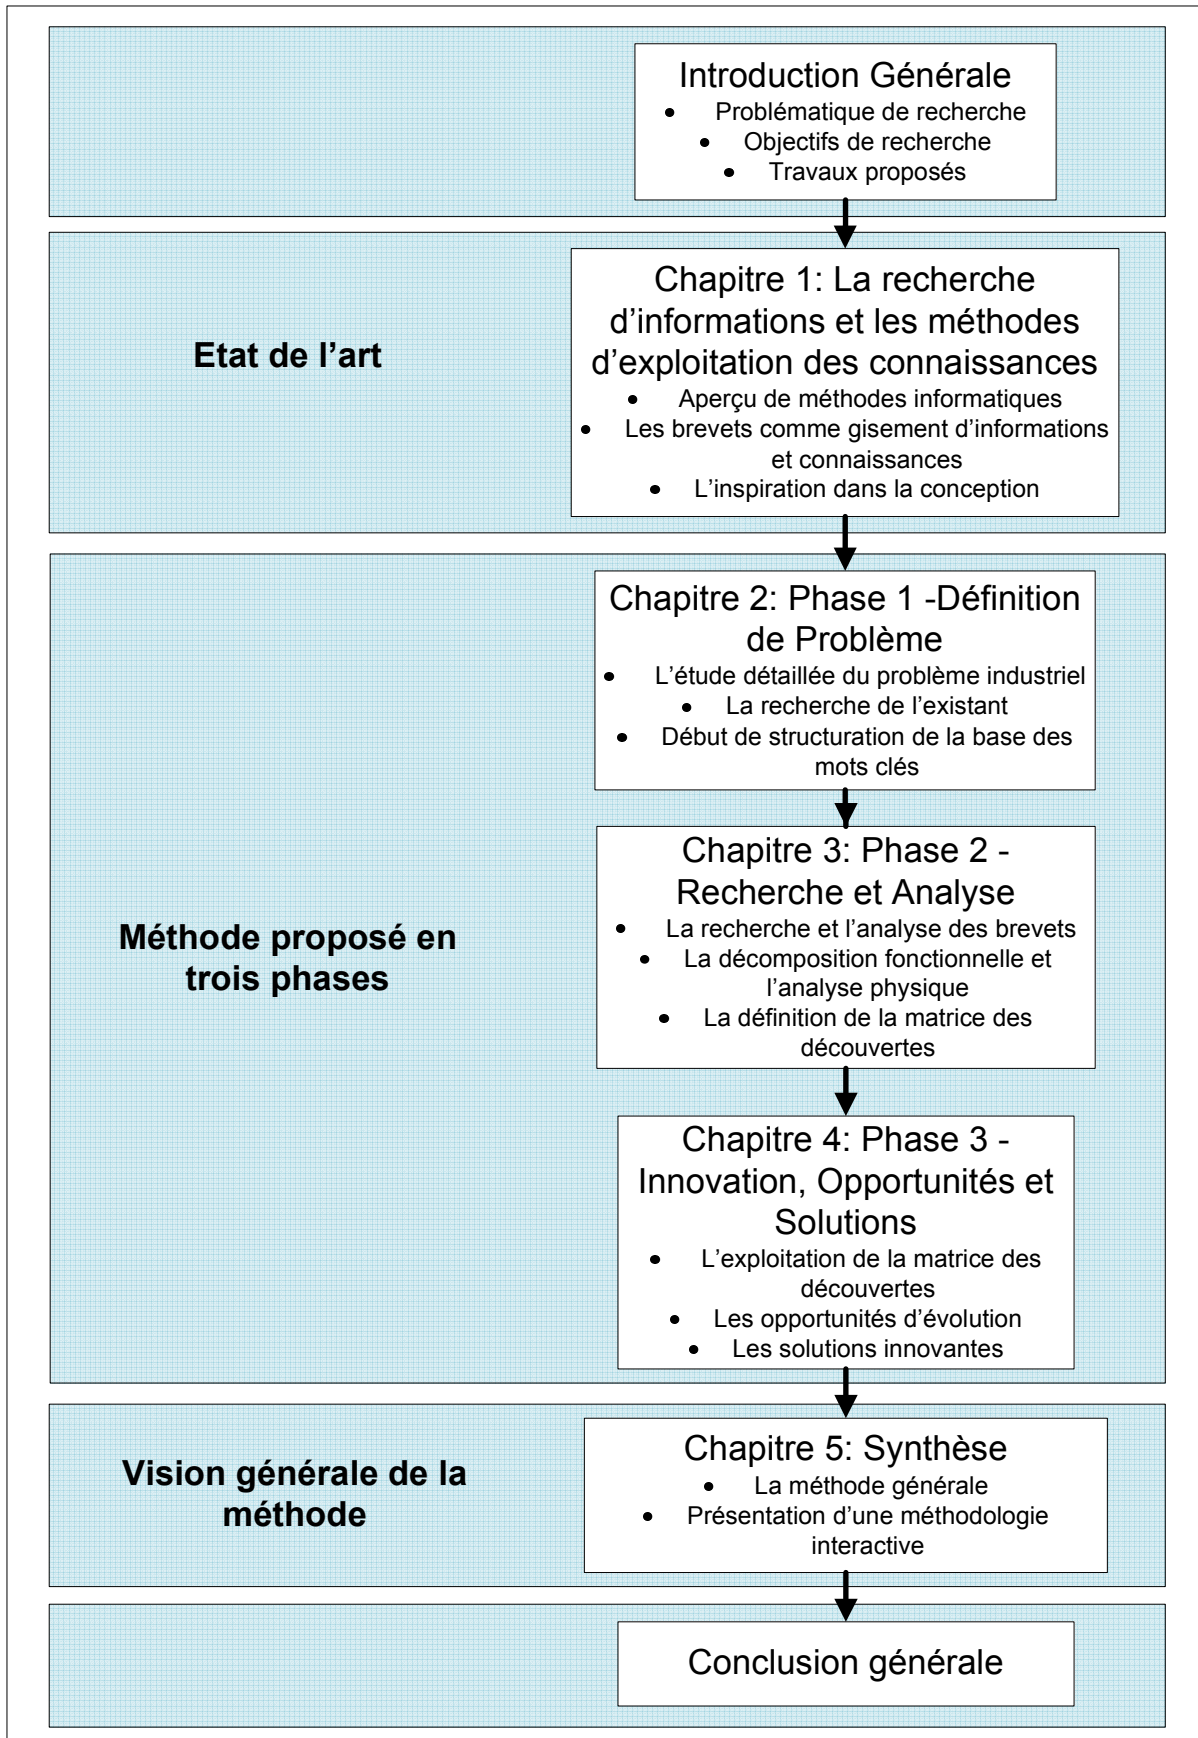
Introduction Générale
- Problématique de recherche
- Objectifs de recherche
- Travaux proposés

Etat de l'art

Chapitre 1: La recherche d'informations et les méthodes d'exploitation des connaissances
- Aperçu de méthodes informatiques
- Les brevets comme gisement d'informations et connaissances
- L'inspiration dans la conception

Méthode proposé en trois phases

Chapitre 2: Phase 1 -Définition de Problème
- L'étude détaillée du problème industriel
- La recherche de l'existant
- Début de structuration de la base des mots clés

Chapitre 3: Phase 2 - Recherche et Analyse
- La recherche et l'analyse des brevets
- La décomposition fonctionnelle et l'analyse physique
- La définition de la matrice des découvertes

Chapitre 4: Phase 3 - Innovation, Opportunités et Solutions
- L'exploitation de la matrice des découvertes
- Les opportunités d'évolution
- Les solutions innovantes

Vision générale de la méthode

Chapitre 5: Synthèse
- La méthode générale
- Présentation d'une méthodologie interactive

Conclusion générale